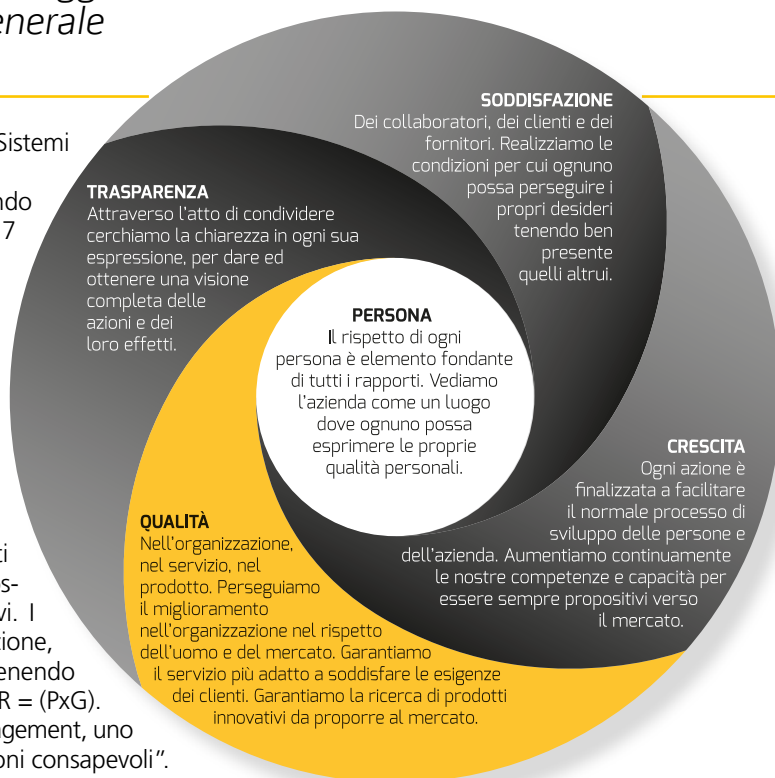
enerale

Sistemi
ndo
7

ti
s-
vi. I
ione,
enendo
R = (PxG).
gement, uno
oni consapevoli".

SODDISFAZIONE
Dei collaboratori, dei clienti e dei fornitori. Realizziamo le condizioni per cui ognuno possa perseguire i propri desideri tenendo ben presente quelli altrui.

TRASPARENZA
Attraverso l'atto di condividere cerchiamo la chiarezza in ogni sua espressione, per dare ed ottenere una visione completa delle azioni e dei loro effetti.

PERSONA
Il rispetto di ogni persona è elemento fondante di tutti i rapporti. Vediamo l'azienda come un luogo dove ognuno possa esprimere le proprie qualità personali.

CRESCITA
Ogni azione è finalizzata a facilitare il normale processo di sviluppo delle persone e dell'azienda. Aumentiamo continuamente le nostre competenze e capacità per essere sempre propositivi verso il mercato.

QUALITÀ
Nell'organizzazione, nel servizio, nel prodotto. Perseguiamo il miglioramento nell'organizzazione nel rispetto dell'uomo e del mercato. Garantiamo il servizio più adatto a soddisfare le esigenze dei clienti. Garantiamo la ricerca di prodotti innovativi da proporre al mercato.